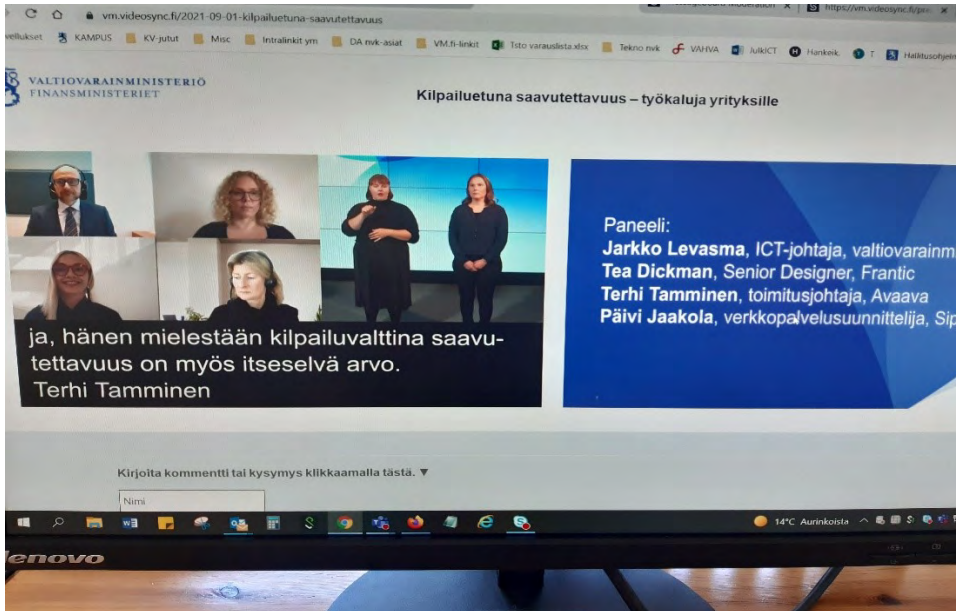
vm.videosync.fi/2021-09-01-kilpailuetuna-saavutettavuus

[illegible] Moderation | https://vm.videosync.fi/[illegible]

vellukset KAMPUS KV-jutut Misc Intralinkit ym DA nvk-asiat VM.fi-linkit Tsto varauslista.xlsx Tekno nvk VAHVA JulkICT Hankeik T Hallitusohjelm

VALTIOVARAINMINISTERIÖ
FINANSMINISTERIET

Kilpailuetuna saavutettavuus – työkaluja yrityksille

ja, hänen mielestään kilpailuvalttina saavutettavuus on myös itseselvä arvo.
Terhi Tamminen

Paneeli:
Jarkko Levasma, ICT-johtaja, valtiovarainm
Tea Dickman, Senior Designer, Frantic
Terhi Tamminen, toimitusjohtaja, Avaava
Päivi Jaakola, verkkopalvelusuunnittelija, Sip

Kirjoita kommentti tai kysymys klikkaamalla tästä. ▼

Nimi

14°C Aurinkoista

lenovo